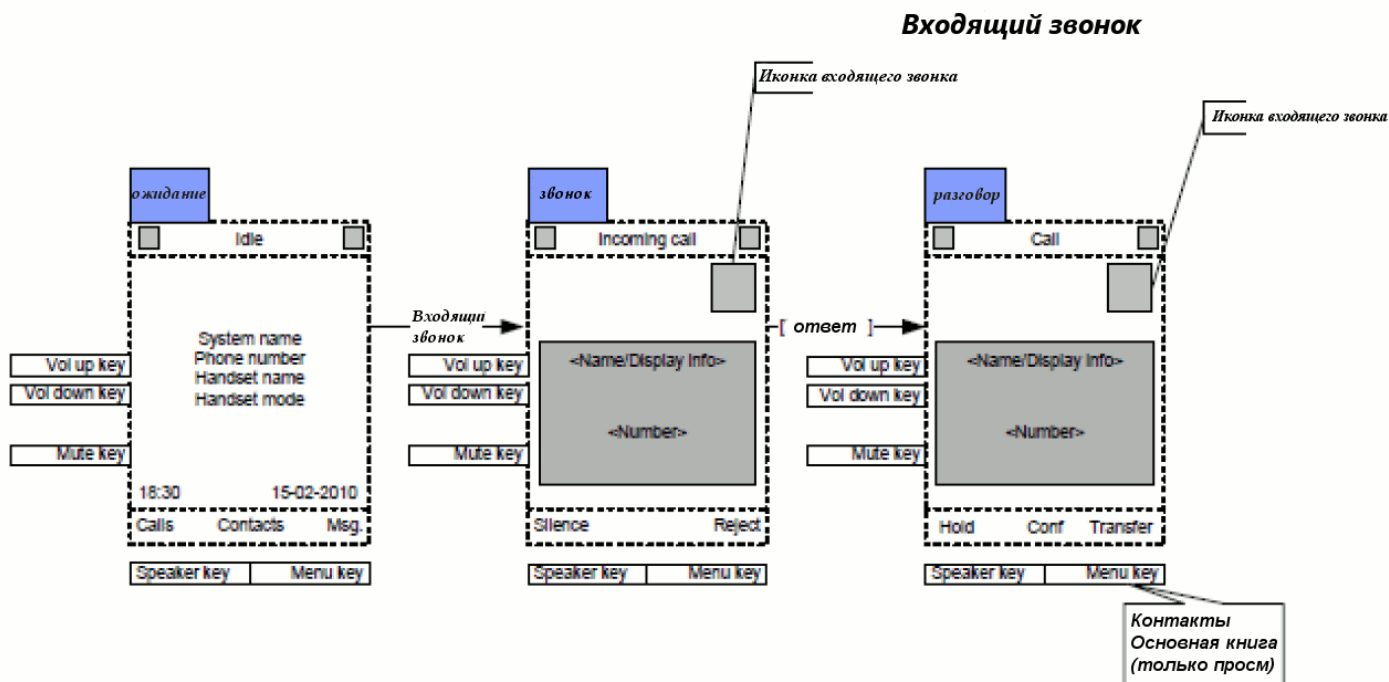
Входящий звонок

Иконка входящего звонка

Иконка входящего звонка

ожидание

Idle

System name
Phone number
Handset name
Handset mode

Vol up key
Vol down key
Mute key

18:30 15-02-2010

Calls Contacts Msg.

Speaker key Menu key

Входящи звонок

звонок

Incoming call

Vol up key
Vol down key
Mute key

<Name/Display Info>

<Number>

Silence Reject

Speaker key Menu key

[ ответ ]

разговор

Call

Vol up key
Vol down key
Mute key

<Name/Display Info>

<Number>

Hold Conf Transfer

Speaker key Menu key

Контакты
Основная книга
(только просм)